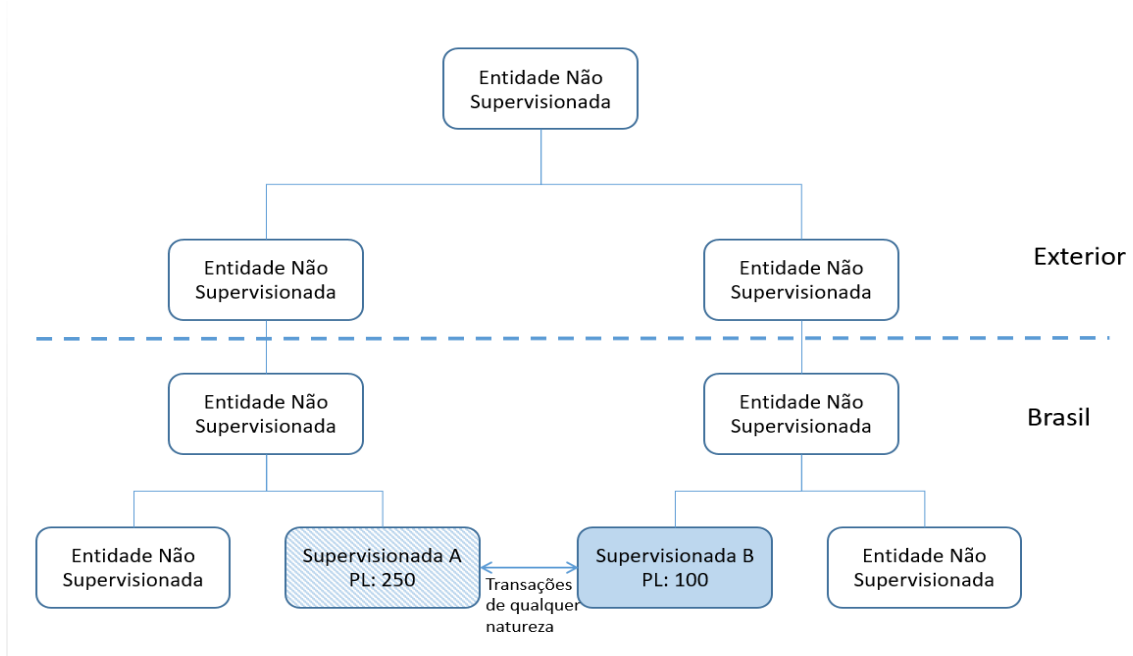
Entidade Não Supervisionada

Entidade Não Supervisionada

Entidade Não Supervisionada

Exterior

Entidade Não Supervisionada

Entidade Não Supervisionada

Brasil

Entidade Não Supervisionada

Supervisionada A
PL: 250

Transações de qualquer natureza

Supervisionada B
PL: 100

Entidade Não Supervisionada